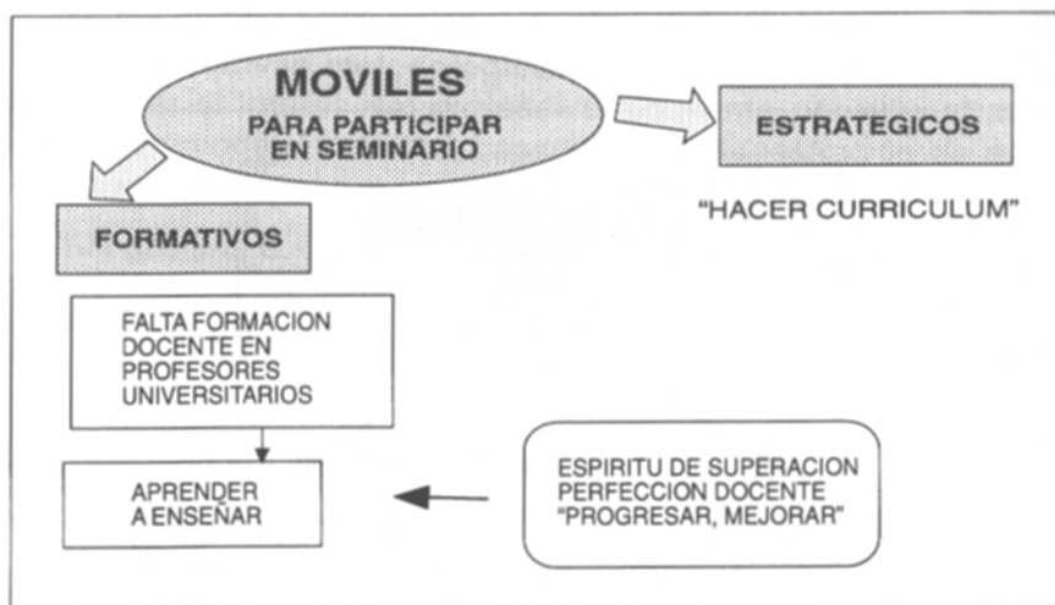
MOVILES
PARA PARTICIPAR EN SEMINARIO

ESTRATEGICOS

"HACER CURRICULUM"

FORMATIVOS

FALTA FORMACION DOCENTE EN PROFESORES UNIVERSITARIOS

APRENDER A ENSEÑAR

ESPIRITU DE SUPERACION
PERFECCION DOCENTE
"PROGRESAR, MEJORAR"